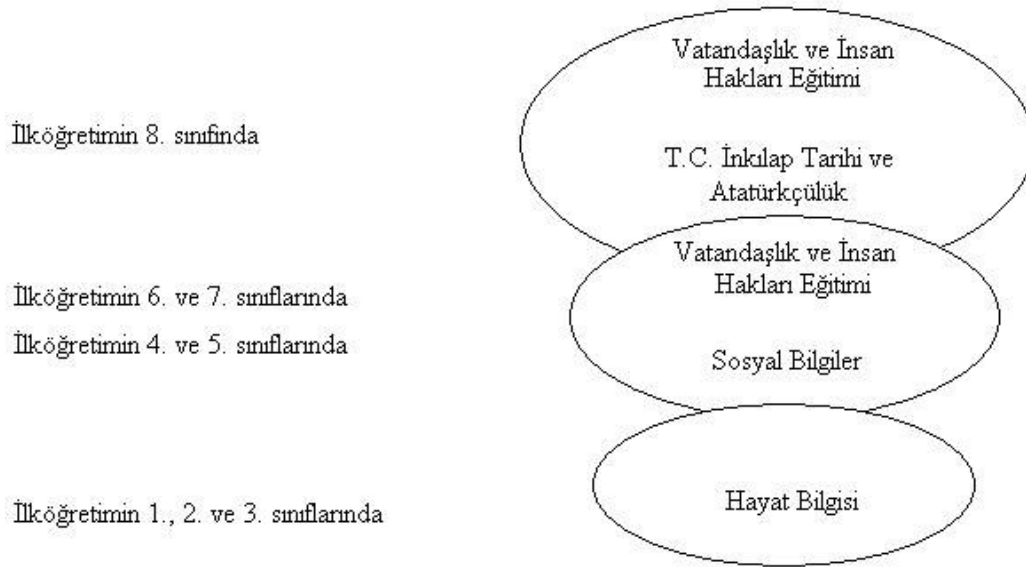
İlköğretimin 8. sınıfında

Vatandaşlık ve İnsan Hakları Eğitimi

T.C. İnkılap Tarihi ve Atatürkçülük

İlköğretimin 6. ve 7. sınıflarında

İlköğretimin 4. ve 5. sınıflarında

Vatandaşlık ve İnsan Hakları Eğitimi

Sosyal Bilgiler

İlköğretimin 1., 2. ve 3. sınıflarında

Hayat Bilgisi